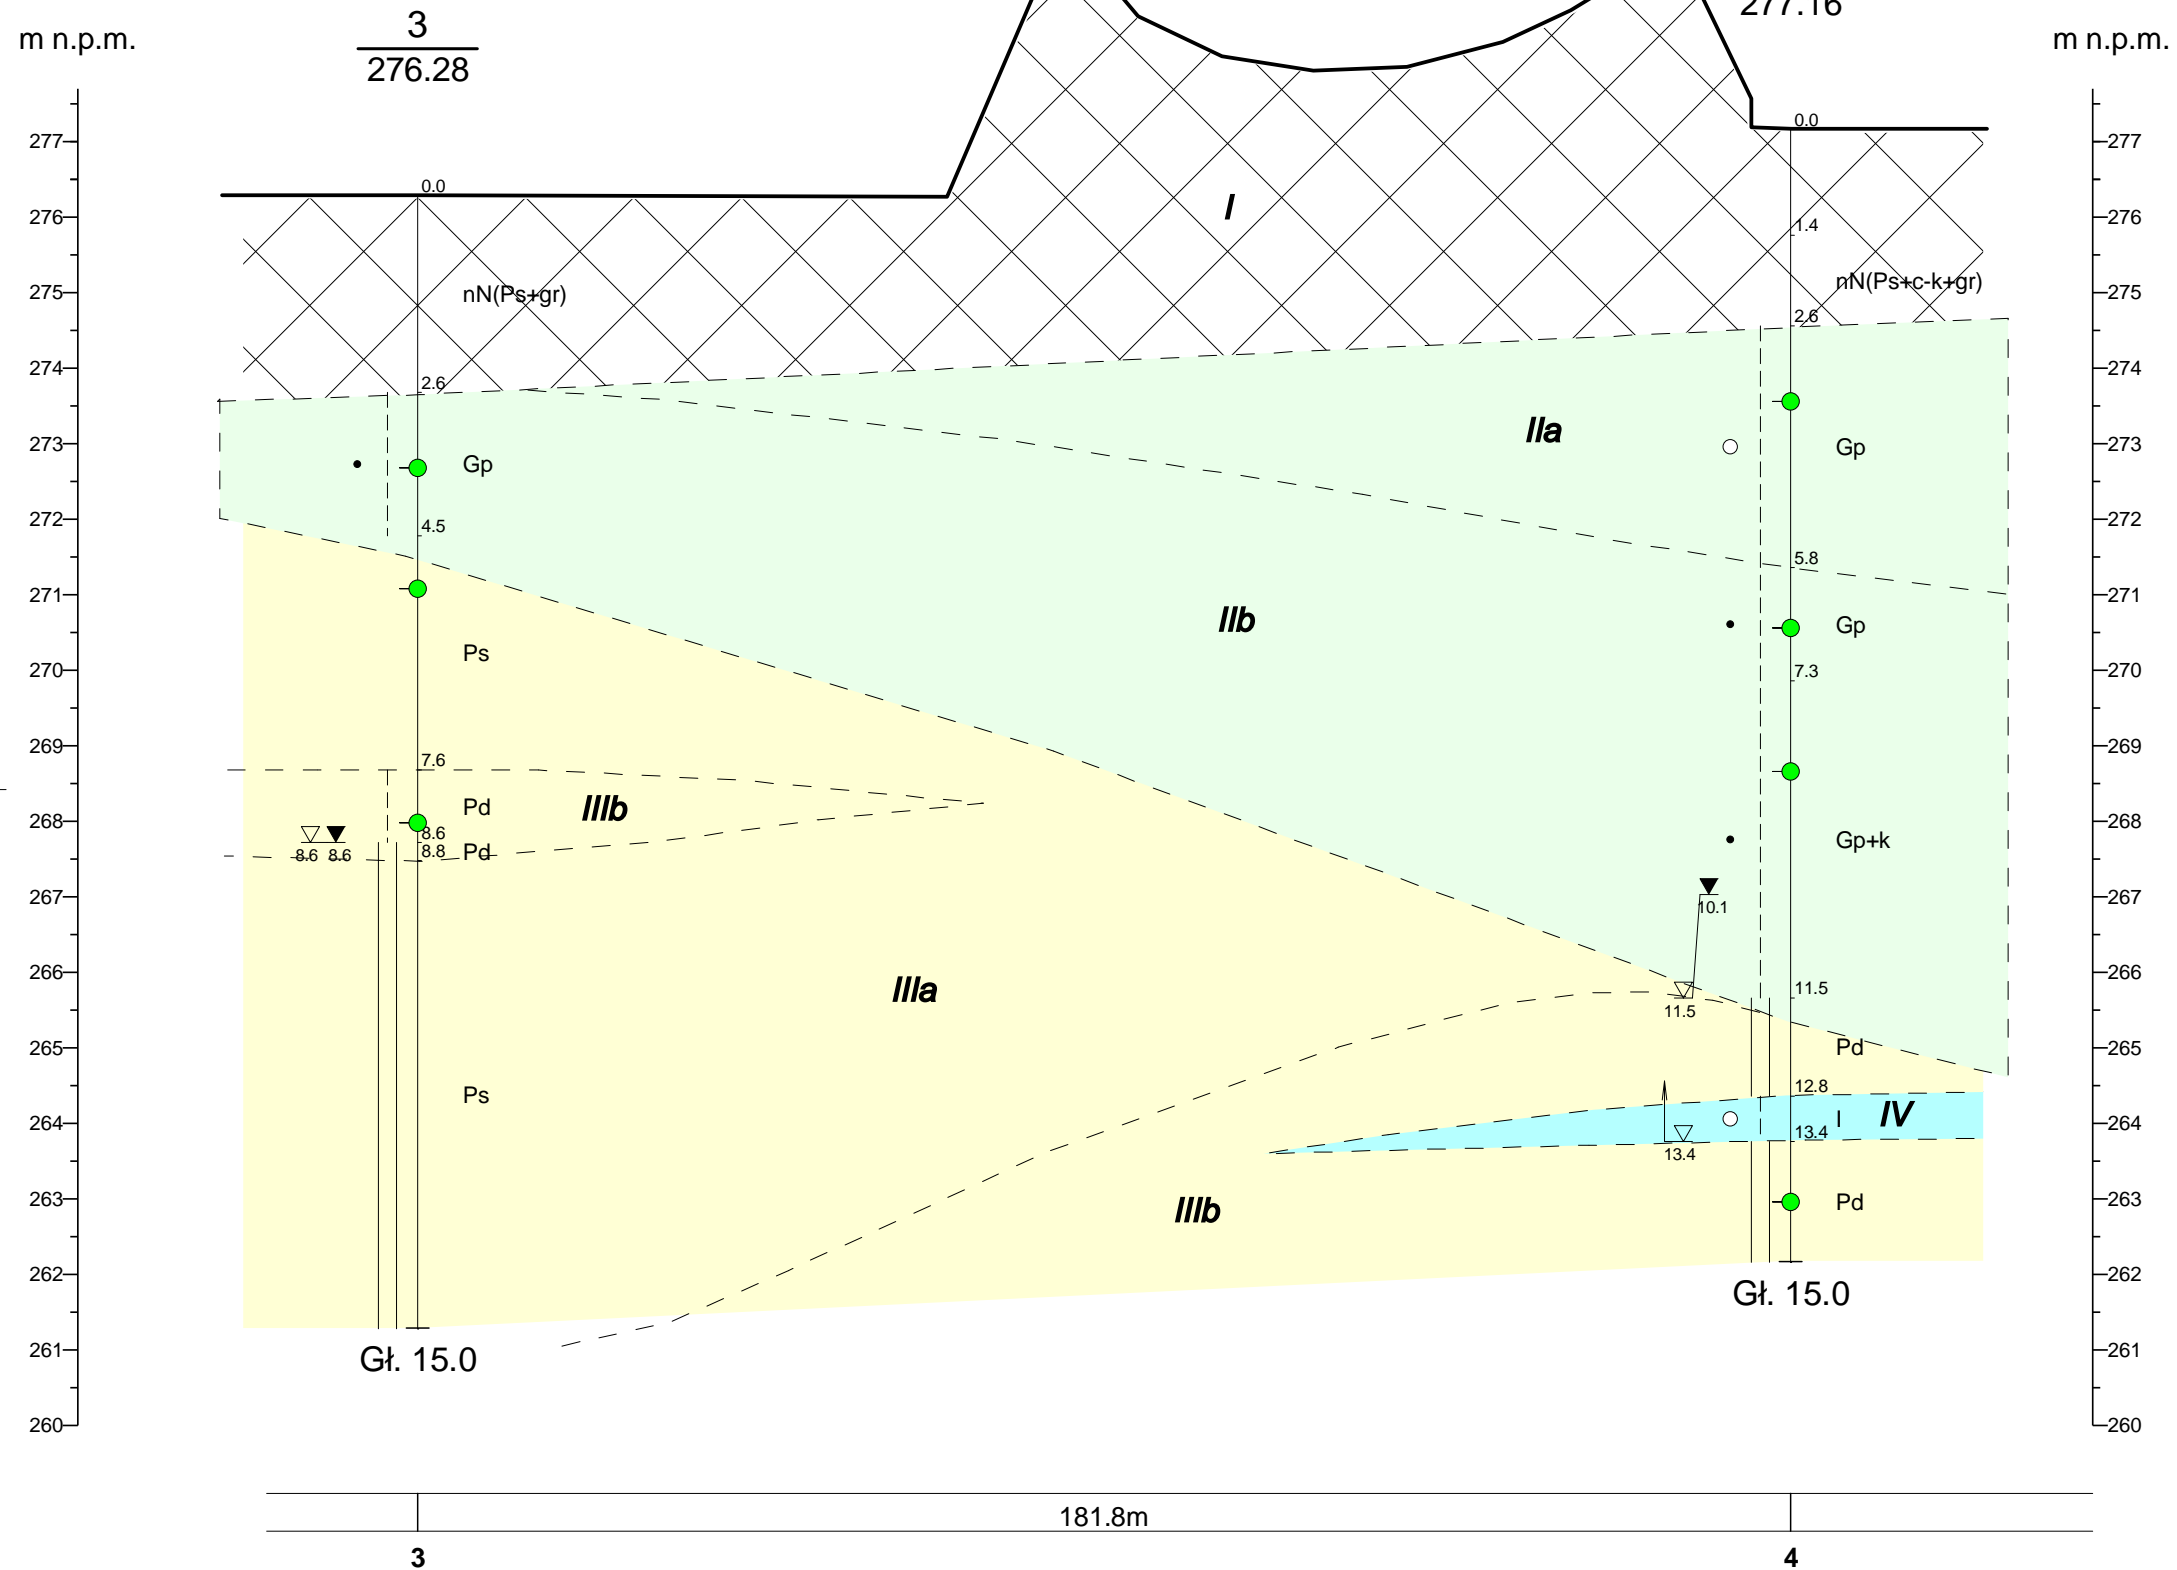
m n.p.m.

3
276.28

277.16

m n.p.m.

277
276
275
274
273
272
271
270
269
268
267
266
265
264
263
262
261
260

0.0
nN(Ps+gr)
2.6
Gp
4.5
Ps
7.6
Pd
8.6
8.8
Pd
8.6 8.6
Ps
Gł. 15.0

I
IIa
IIb
IIIb
IIIa
IIIb

0.0
1.4
nN(Ps+c-k+gr)
2.6
Gp
5.8
Gp
7.3
Gp+k
10.1
11.5
11.5
Pd
12.8
I
IV
13.4
13.4
Pd
Gł. 15.0

277
276
275
274
273
272
271
270
269
268
267
266
265
264
263
262
261
260

181.8m
3
4